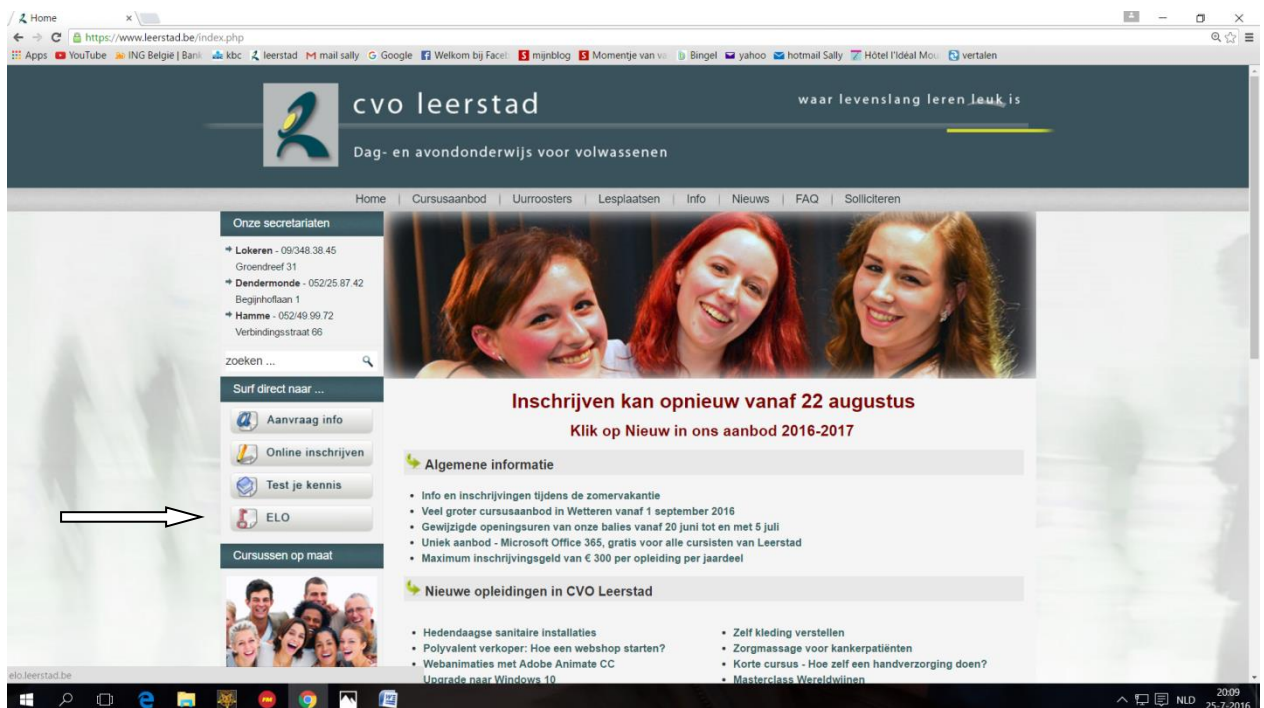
Home ×

https://www.leerstad.be/index.php

Apps YouTube ING België | Bank kbc leerstad mail sally Google Welkom bij Faceb mijnblog Momentje van va Bingel yahoo hotmail Sally Hôtel l'Idéal Mou vertalen

cvo leerstad

waar levenslang leren leuk is

Dag- en avondonderwijs voor volwassenen

Home | Cursusaanbod | Uurroosters | Lesplaatsen | Info | Nieuws | FAQ | Solliciteren

Onze secretariaten

Lokeren - 09/348.38.45 Groendreef 31

Dendermonde - 052/25.87.42 Begijnhoflaan 1

Hamme - 052/49.99.72 Verbindingsstraat 66

zoeken ...

Surf direct naar ...

Aanvraag info

Online inschrijven

Test je kennis

ELO

Cursussen op maat

Inschrijven kan opnieuw vanaf 22 augustus

Klik op Nieuw in ons aanbod 2016-2017

Algemene informatie

- Info en inschrijvingen tijdens de zomervakantie
- Veel groter cursusaanbod in Wetteren vanaf 1 september 2016
- Gewijzigde openingsuren van onze balies vanaf 20 juni tot en met 5 juli
- Uniek aanbod - Microsoft Office 365, gratis voor alle cursisten van Leerstad
- Maximum inschrijvingsgeld van € 300 per opleiding per jaardeel

Nieuwe opleidingen in CVO Leerstad

- Hedendaagse sanitaire installaties
- Polyvalent verkoper: Hoe een webshop starten?
- Webanimaties met Adobe Animate CC
- Upgrade naar Windows 10

- Zelf kleding verstellen
- Zorgmassage voor kankerpatiënten
- Korte cursus - Hoe zelf een handverzorging doen?
- Masterclass Wereldwijnen

elo.leerstad.be

NLD 20:09 25-7-2016